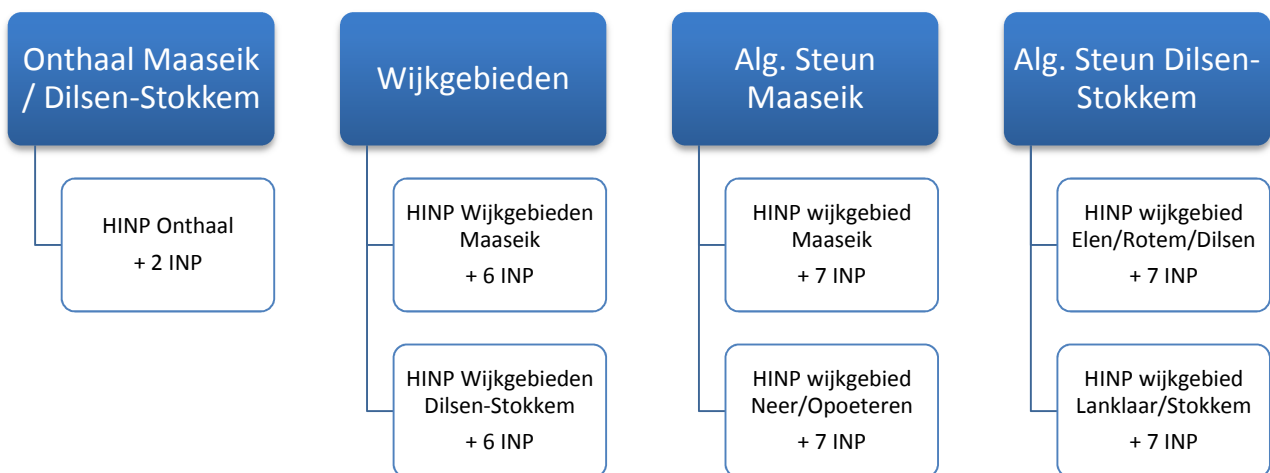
Onthaal Maaseik / Dilsen-Stokkem

HINP Onthaal
+ 2 INP

Wijkgebieden

HINP Wijkgebieden Maaseik
+ 6 INP

HINP Wijkgebieden Dilsen-Stokkem
+ 6 INP

Alg. Steun Maaseik

HINP wijkgebied Maaseik
+ 7 INP

HINP wijkgebied Neer/Opoeteren
+ 7 INP

Alg. Steun Dilsen-Stokkem

HINP wijkgebied Elen/Rotem/Dilsen
+ 7 INP

HINP wijkgebied Lanklaar/Stokkem
+ 7 INP